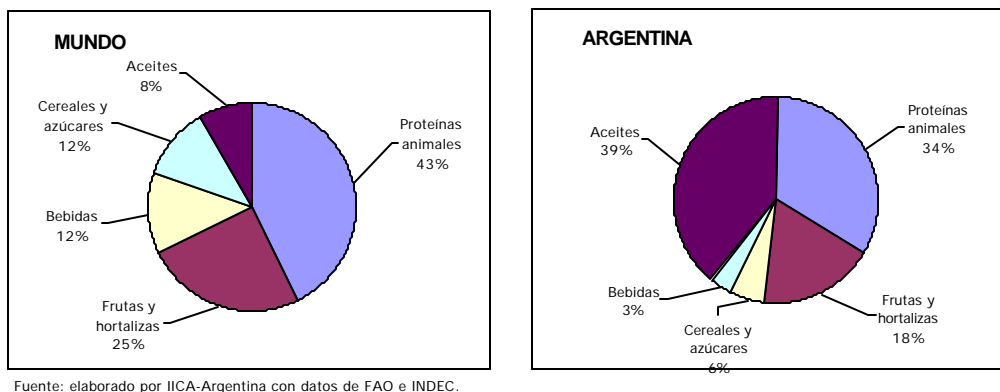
MUNDO

Aceites 8%

Cereales y azúcares 12%

Proteínas animales 43%

Bebidas 12%

Frutas y hortalizas 25%

ARGENTINA

Aceites 39%

Proteínas animales 34%

Bebidas 3%

Frutas y hortalizas 18%

Cereales y azúcares 6%

Fuente: elaborado por IICA-Argentina con datos de FAO e INDEC.